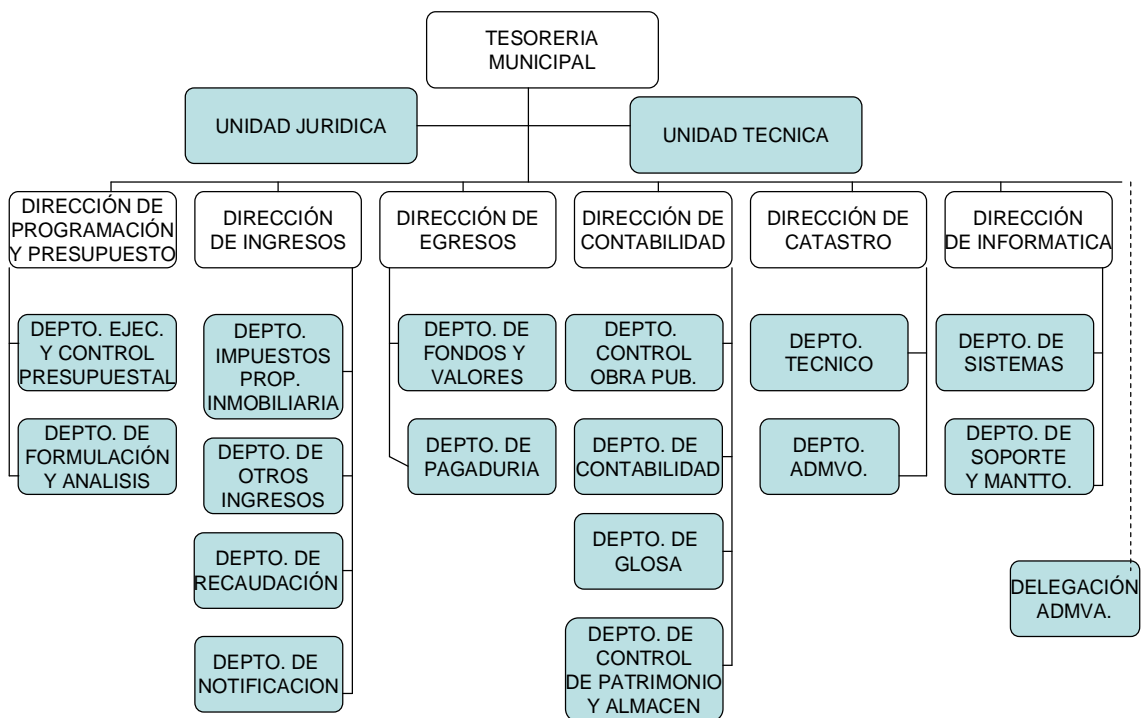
TESORERIA MUNICIPAL

UNIDAD JURIDICA

UNIDAD TECNICA

DIRECCIÓN DE PROGRAMACIÓN Y PRESUPUESTO

DEPTO. EJEC. Y CONTROL PRESUPUESTAL

DEPTO. DE FORMULACIÓN Y ANALISIS

DIRECCIÓN DE INGRESOS

DEPTO. IMPUESTOS PROP. INMOBILIARIA

DEPTO. DE OTROS INGRESOS

DEPTO. DE RECAUDACIÓN

DEPTO. DE NOTIFICACION

DIRECCIÓN DE EGRESOS

DEPTO. DE FONDOS Y VALORES

DEPTO. DE PAGADURIA

DIRECCIÓN DE CONTABILIDAD

DEPTO. CONTROL OBRA PUB.

DEPTO. DE CONTABILIDAD

DEPTO. DE GLOSA

DEPTO. DE CONTROL DE PATRIMONIO Y ALMACEN

DIRECCIÓN DE CATASTRO

DEPTO. TECNICO

DEPTO. ADMVO.

DIRECCIÓN DE INFORMATICA

DEPTO. DE SISTEMAS

DEPTO. DE SOPORTE Y MANTTO.

DELEGACIÓN ADMVA.